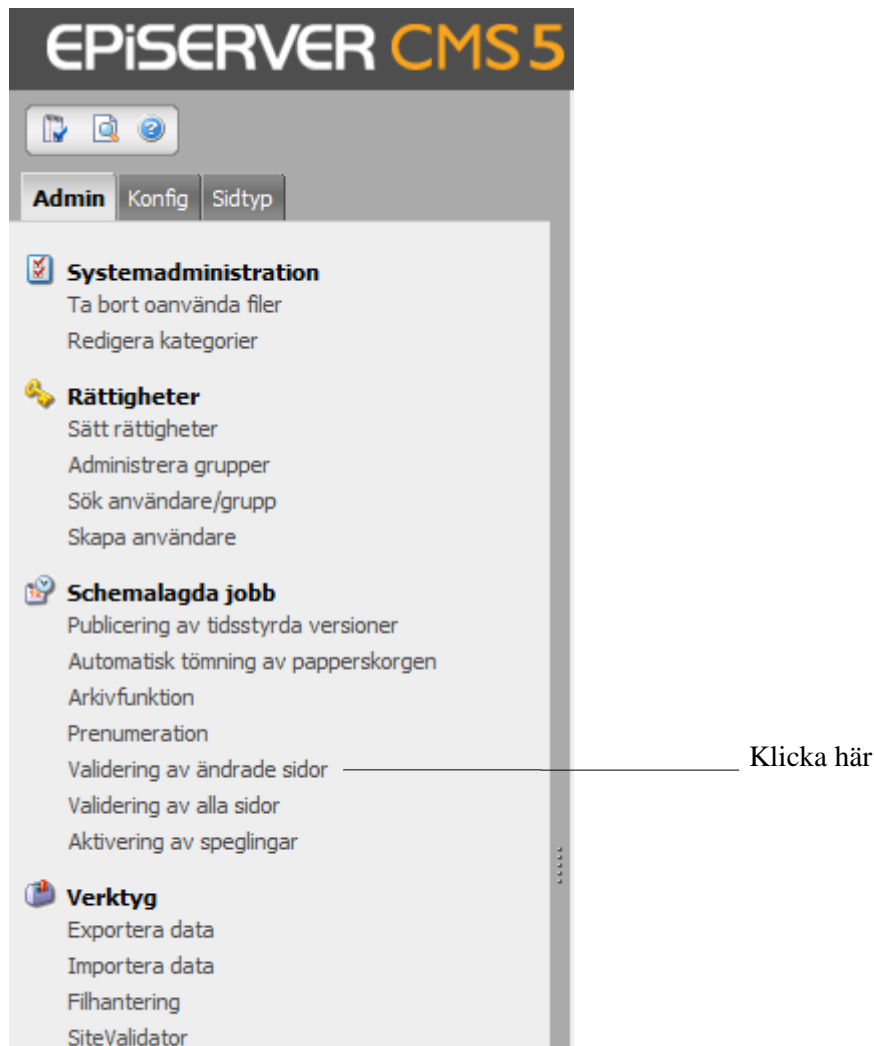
EPiSERVER CMS 5

Admin Konfig Sidtyp

Systemadministration
Ta bort oanvända filer
Redigera kategorier

Rättigheter
Sätt rättigheter
Administrera grupper
Sök användare/grupp
Skapa användare

Schemalagda jobb
Publicering av tidsstyrda versioner
Automatisk tömning av papperskorgen
Arkivfunktion
Prenumeration
Validering av ändrade sidor
Validering av alla sidor
Aktivering av speglingar

Verktyg
Exportera data
Importera data
Filhantering
SiteValidator

Klicka här